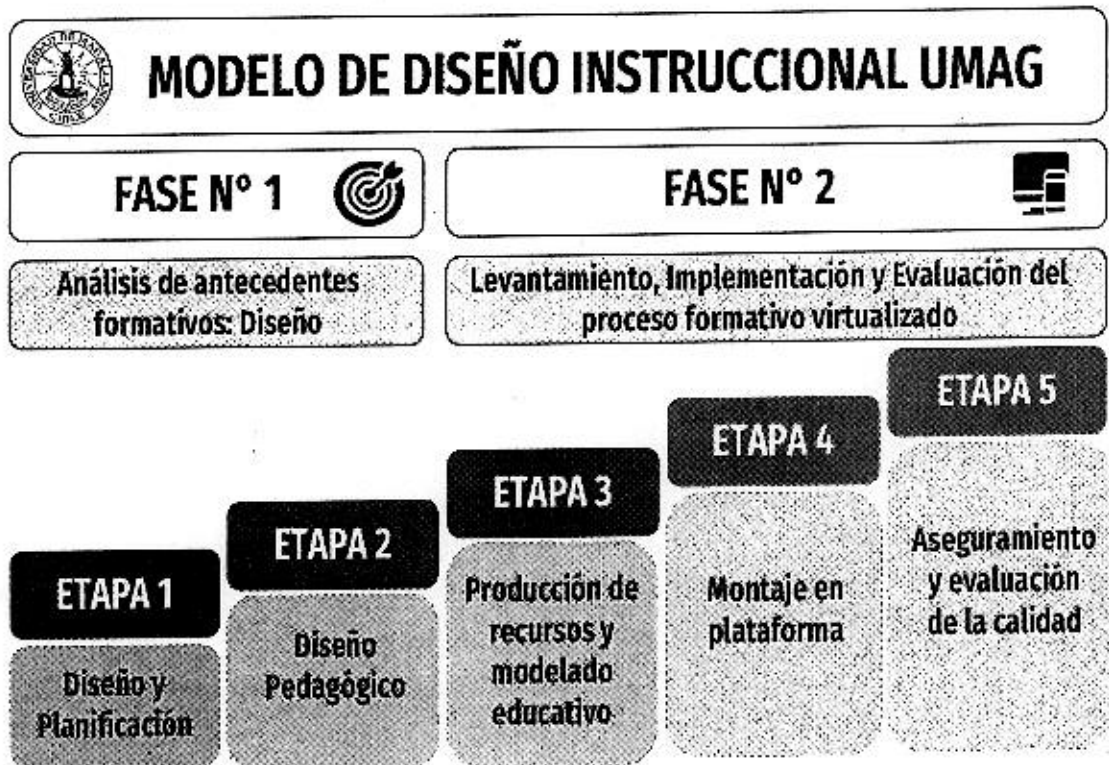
MODELO DE DISEÑO INSTRUCCIONAL UMAG

FASE N° 1

FASE N° 2

Análisis de antecedentes formativos: Diseño

Levantamiento, Implementación y Evaluación del proceso formativo virtualizado

ETAPA 1

Diseño y Planificación

ETAPA 2

Diseño Pedagógico

ETAPA 3

Producción de recursos y modelado educativo

ETAPA 4

Montaje en plataforma

ETAPA 5

Aseguramiento y evaluación de la calidad